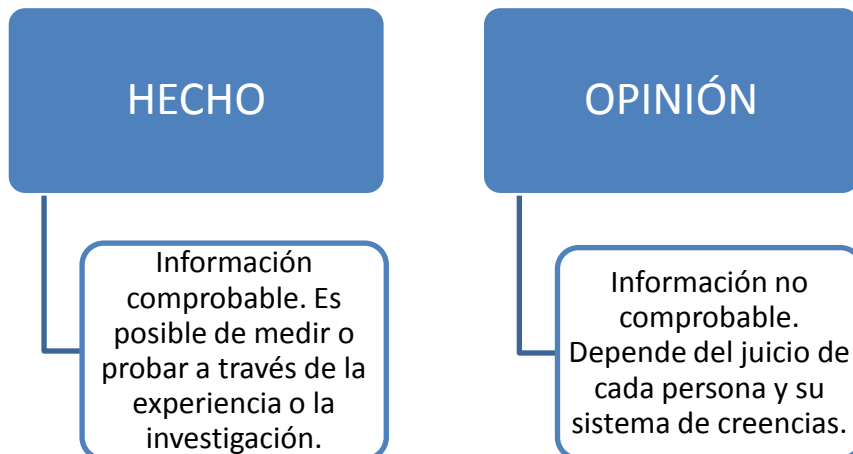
HECHO

Información comprobable. Es posible de medir o probar a través de la experiencia o la investigación.

OPINIÓN

Información no comprobable. Depende del juicio de cada persona y su sistema de creencias.